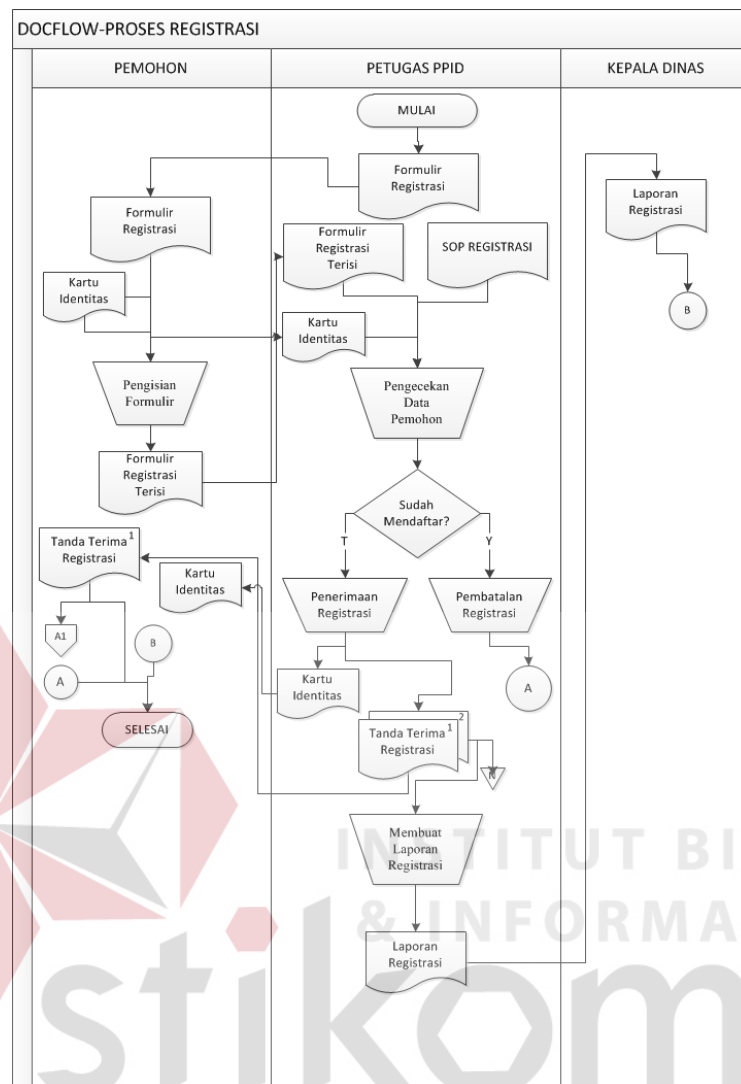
DOCFLOW-PROSES REGISTRASI

| PEMOHON | PETUGAS PPID | KEPALA DINAS |
|---|---|---|

MULAI

Formulir Registrasi

Formulir Registrasi

Kartu Identitas

Pengisian Formulir

Formulir Registrasi Terisi

Formulir Registrasi Terisi

SOP REGISTRASI

Kartu Identitas

Pengecekan Data Pemohon

Sudah Mendaftar?

T

Y

Penerimaan Registrasi

Pembatalan Registrasi

A

Kartu Identitas

Tanda Terima Registrasi $^1$ $^2$

N

Membuat Laporan Registrasi

Laporan Registrasi

Tanda Terima Registrasi $^1$

Kartu Identitas

A1

B

A

SELESAI

Laporan Registrasi

B

INSTITUT BI & INFORMA

stikom